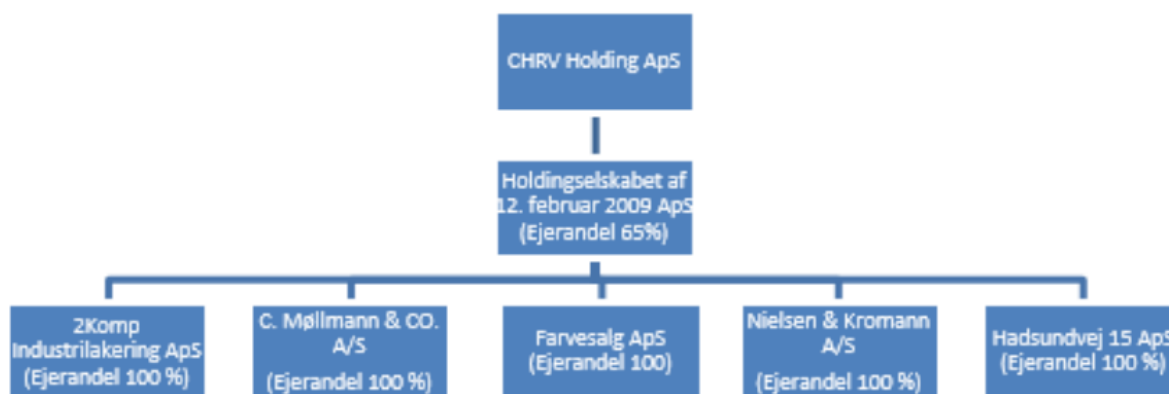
CHRV Holding ApS

Holdingselskabet af 12. februar 2009 ApS (Ejerandel 65%)

2Komp Industrilakering ApS (Ejerandel 100 %)

C. Møllmann & CO. A/S (Ejerandel 100 %)

Farvesalg ApS (Ejerandel 100)

Nielsen & Kromann A/S (Ejerandel 100 %)

Hadsundvej 15 ApS (Ejerandel 100 %)